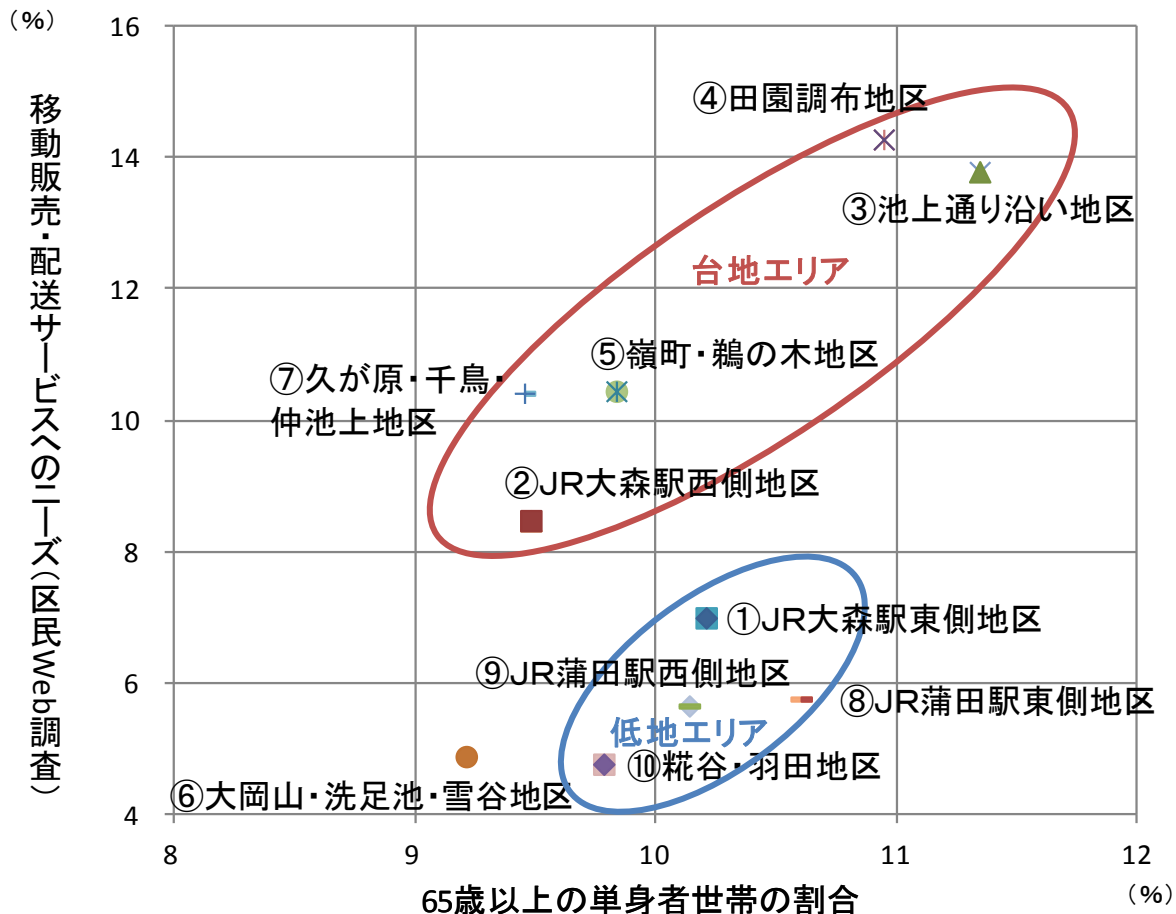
(%)

移動販売・配送サービスへのニーズ(区民Web調査)

16

14

12

10

8

6

4

④田園調布地区

③池上通り沿い地区

台地エリア

⑤嶺町・鵜の木地区

⑦久が原・千鳥・仲池上地区

②JR大森駅西側地区

①JR大森駅東側地区

⑨JR蒲田駅西側地区

⑧JR蒲田駅東側地区

低地エリア

⑩糀谷・羽田地区

⑥大岡山・洗足池・雪谷地区

8

9

10

11

12

(%)

65歳以上の単身者世帯の割合